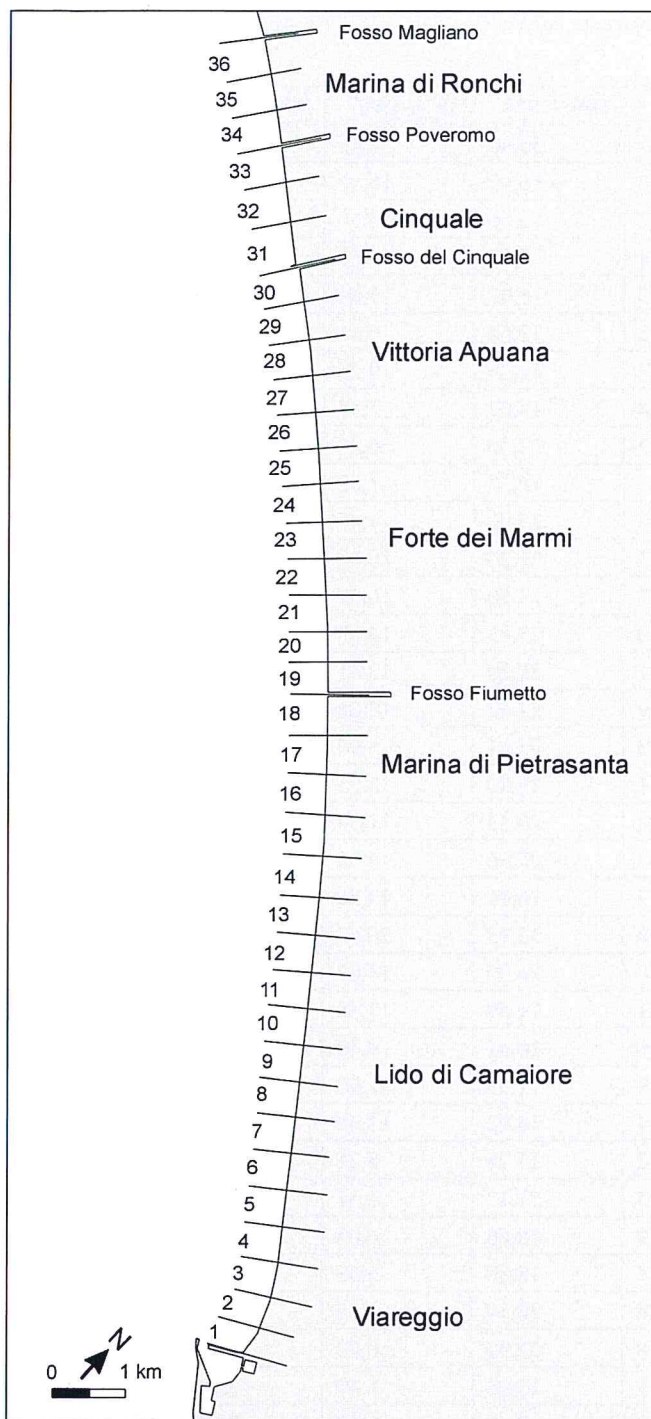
Fosso Magliano
36
Marina di Ronchi
35
34
Fosso Poveromo
33
32
Cinquale
31
Fosso del Cinquale
30
29
Vittoria Apuana
28
27
26
25
24
Forte dei Marmi
23
22
21
20
19
Fosso Fiumetto
18
17
Marina di Pietrasanta
16
15
14
13
12
11
10
9
Lido di Camaiore
8
7
6
5
4
3
2
Viareggio
1
N
0
1 km